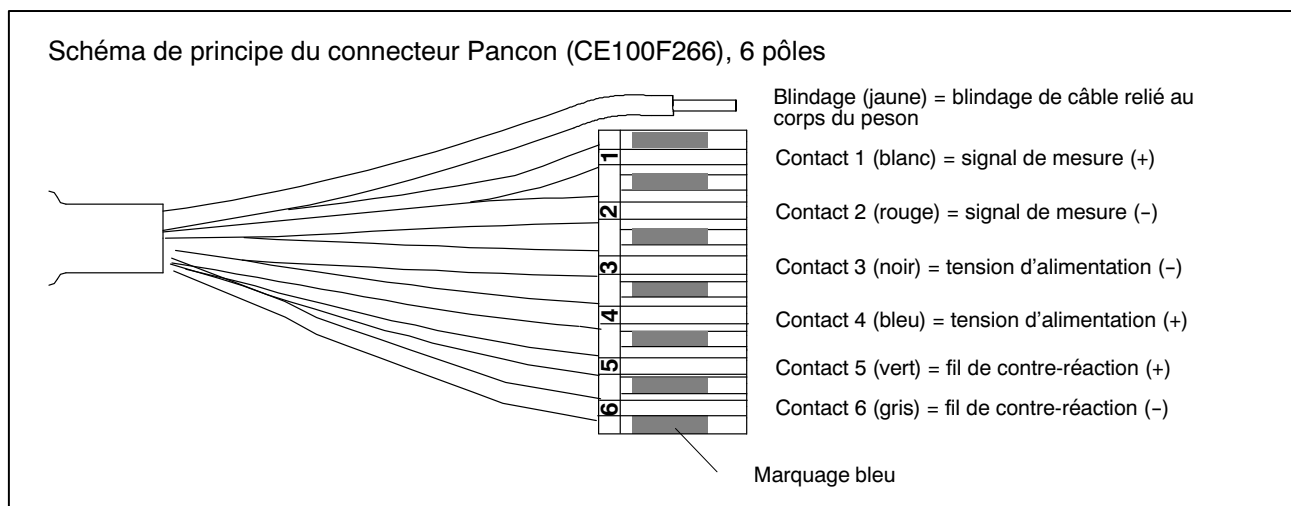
Schéma de principe du connecteur Pancon (CE100F266), 6 pôles

Blindage (jaune) = blindage de câble relié au corps du peson

1
Contact 1 (blanc) = signal de mesure (+)

2
Contact 2 (rouge) = signal de mesure (−)

3
Contact 3 (noir) = tension d'alimentation (−)

4
Contact 4 (bleu) = tension d'alimentation (+)

5
Contact 5 (vert) = fil de contre-réaction (+)

6
Contact 6 (gris) = fil de contre-réaction (−)

Marquage bleu